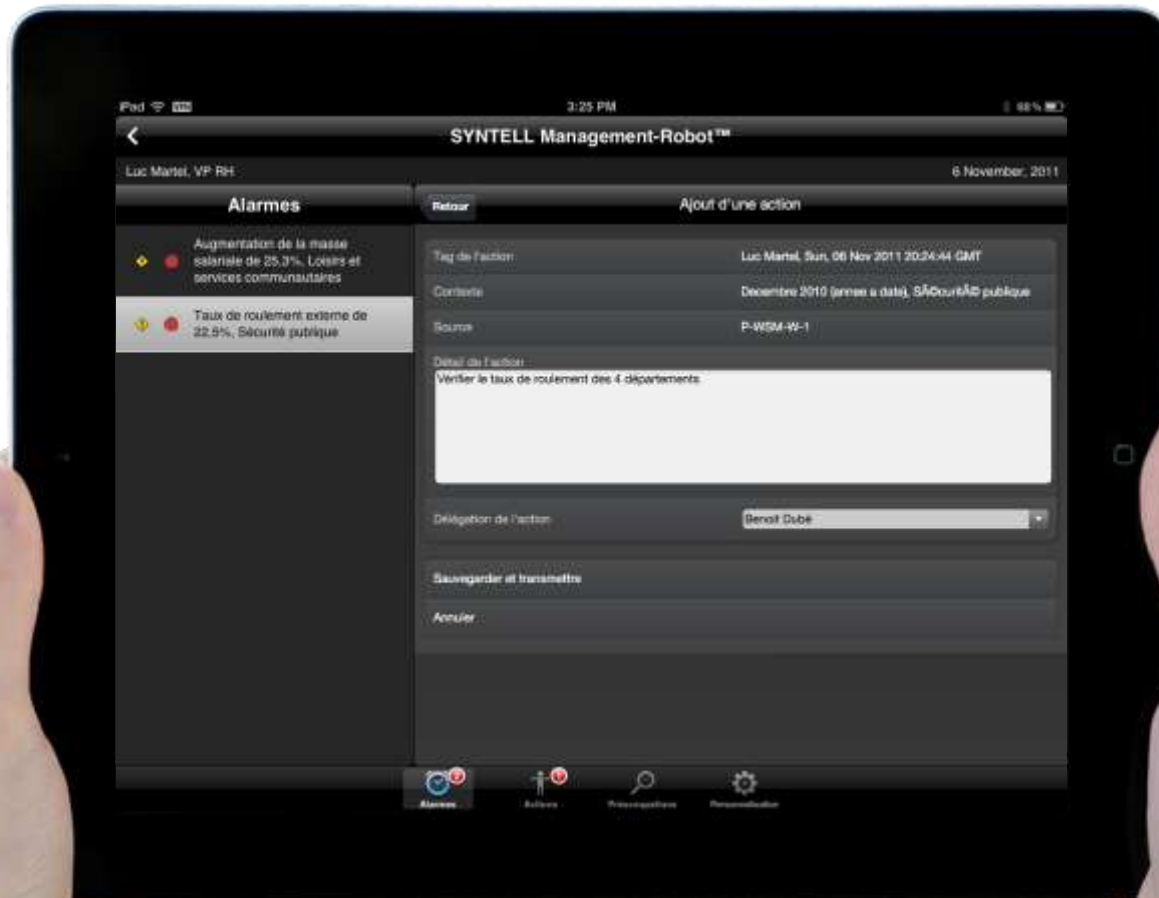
iPad VPN 3:25 PM 68 %

SYNTELL Management-Robot™

Luc Martel, VP RH

6 November, 2011

Alarmes

Augmentation de la masse salariale de 25.3%, Loisirs et services communautaires

Taux de roulement externe de 22.5%, Sécurité publique

Retour

Ajout d'une action

Tag de l'action Luc Martel, Sun, 06 Nov 2011 20:24:44 GMT

Contexte Decembre 2010 (annee a date), SÃ©curitÃ© publique

Source P-WSM-W-1

Détail de l'action

Vérifier le taux de roulement des 4 départements

Délégation de l'action Benoit Dubé

Sauvegarder et transmettre

Annuler

Alarmes Actions Préoccupations Personnalisation